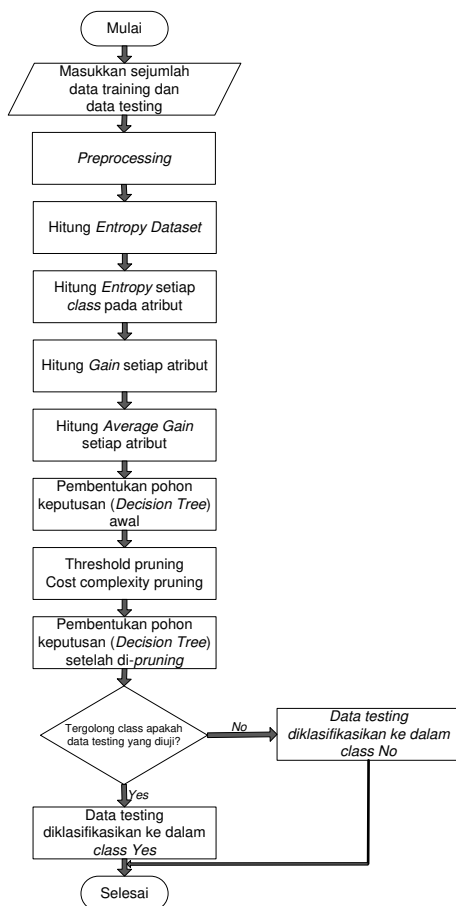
Mulai

Masukkan sejumlah data training dan data testing

Preprocessing

Hitung Entropy Dataset

Hitung Entropy setiap class pada atribut

Hitung Gain setiap atribut

Hitung Average Gain setiap atribut

Pembentukan pohon keputusan (Decision Tree) awal

Threshold pruning
Cost complexity pruning

Pembentukan pohon keputusan (Decision Tree) setelah di-pruning

Tergolong class apakah data testing yang diuji?

No

Data testing diklasifikasikan ke dalam class No

Yes

Data testing diklasifikasikan ke dalam class Yes

Selesai